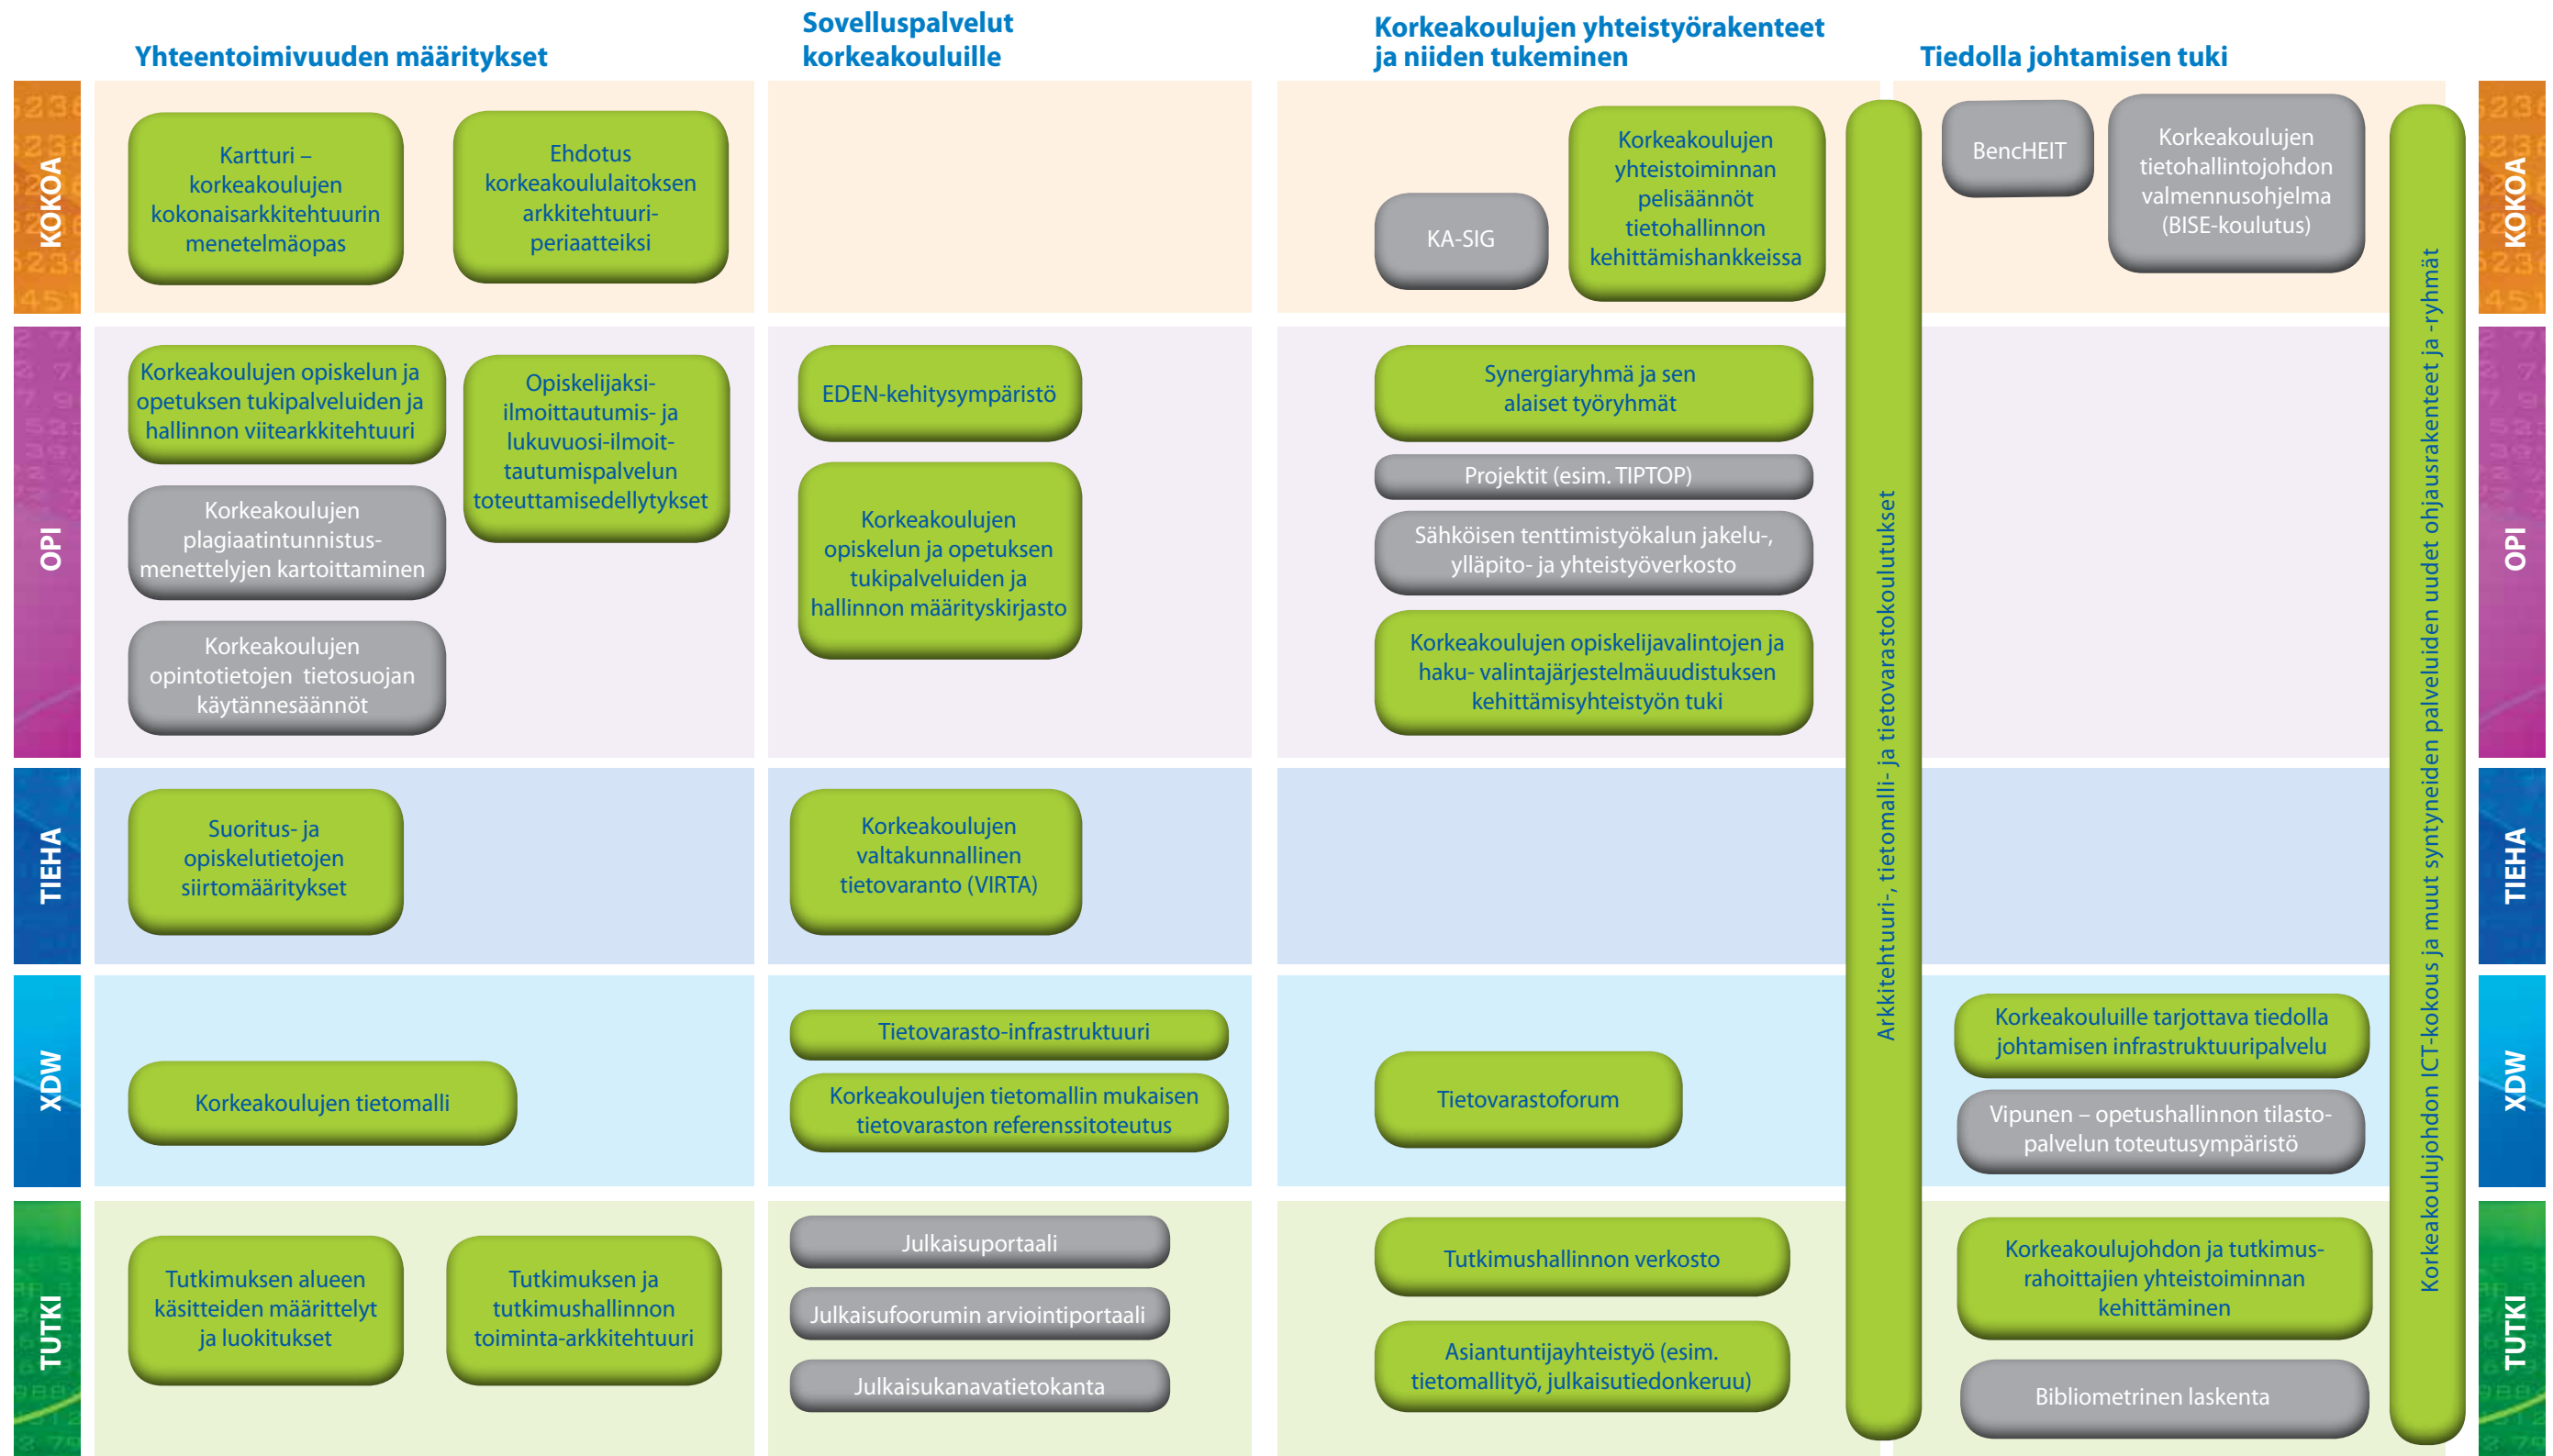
Yhteentoimivuuden määritykset

Sovelluspalvelut korkeakouluille

Korkeakoulujen yhteistyörakenteet ja niiden tukeminen

Tiedolla johtamisen tuki

KOKOA

Kartturi – korkeakoulujen kokonaisarkkitehtuurin menetelmäopas

Ehdotus korkeakoululaitoksen arkkitehtuuri-periaatteiksi

KA-SIG

Korkeakoulujen yhteistoiminnan pelisäännöt tietohallinnon kehittämishankkeissa

BencHEIT

Korkeakoulujen tietohallintojohdon valmennusohjelma (BISE-koulutus)

KOKOA

OPI

Korkeakoulujen opiskelun ja opetuksen tukipalveluiden ja hallinnon viitearkkitehtuuri

Opiskelijaksi-ilmoittautumis- ja lukuvuosi-ilmoittautumispalvelun toteuttamisedellytykset

Korkeakoulujen plagiaatintunnistus-menettelyjen kartoittaminen

Korkeakoulujen opintotietojen tietosuojan käytännesäännöt

EDEN-kehitysympäristö

Korkeakoulujen opiskelun ja opetuksen tukipalveluiden ja hallinnon määrityskirjasto

Synergiaryhmä ja sen alaiset työryhmät

Projektit (esim. TIPTOP)

Sähköisen tenttimistyökalun jakelu-, ylläpito- ja yhteistyöverkosto

Korkeakoulujen opiskelijavalintojen ja haku- valintajärjestelmäuudistuksen kehittämisyhteistyön tuki

OPI

TIEHA

Suoritus- ja opiskelutietojen siirtomääritykset

Korkeakoulujen valtakunnallinen tietovaranto (VIRTA)

TIEHA

XDW

Korkeakoulujen tietomalli

Tietovarasto-infrastruktuuri

Korkeakoulujen tietomallin mukaisen tietovaraston referenssitoteutus

Tietovarastoforum

Korkeakouluille tarjottava tiedolla johtamisen infrastruktuuripalvelu

Vipunen – opetushallinnon tilasto-palvelun toteutusympäristö

XDW

TUTKI

Tutkimuksen alueen käsitteiden määrittelyt ja luokitukset

Tutkimuksen ja tutkimushallinnon toiminta-arkkitehtuuri

Julkaisuportaali

Julkaisufoorumin arviointiportaali

Julkaisukanavatietokanta

Tutkimushallinnon verkosto

Asiantuntijayhteistyö (esim. tietomallityö, julkaisutiedonkeruu)

Korkeakoulujohdon ja tutkimus-rahoittajien yhteistoiminnan kehittäminen

Bibliometrinen laskenta

TUTKI

Arkkitehtuuri-, tietomalli- ja tietovarastokoulutukset

Korkeakoulujohdon ICT-kokous ja muut syntyneiden palveluiden uudet ohjausrakenteet ja -ryhmät